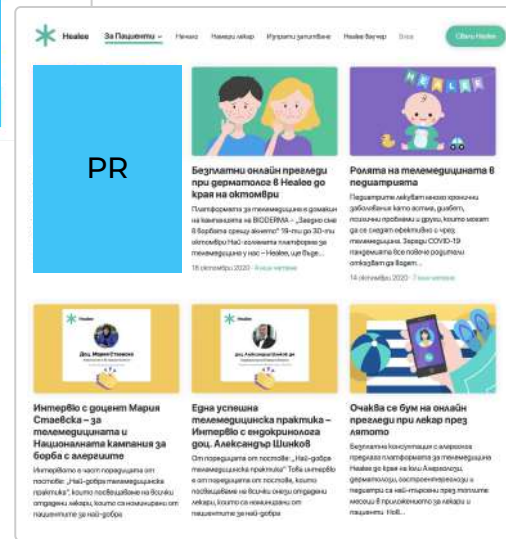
Healee За Пациенти Начало Намери лекар Изпрати запитване Healee Ваучер Блог Стани Healee

PR

Безплатни онлайн прегледи при дерматолог в Healee до края на октомври

Платформата за телемедицина е домакин на кампанията на BIODERMA - „Заедно сме в борбата срещу акнето!" 19-ти до 30-ти октомври Най-голямата платформа за телемедицина у нас – Healee, ще бъде...

16 октомври 2020 · 4 мин четене

Ролята на телемедицината в педиатрията

Педиатрите лекуват много хронични заболявания като астма, диабет, психични проблеми и други, които могат да се следят ефективно и чрез телемедицина. Заради COVID-19 пандемията все повече родители отказват да водят...

14 октомври 2020 · 7 мин четене

HEALEE

Доц. Мария Стаевска

Доц. Александър Шинков

Интервю с доцент Мария Стаевска – за телемедицината и Националната кампания за борба с алергиите

Интервюто е част поредицата от постове: „Най-добра телемедицинска практика", които посвещаваме на всички отдадени лекари, които са номинирани от пациентите за най-добра

Една успешна телемедицинска практика – Интервю с ендокринолога доц. Александър Шинков

От поредицата от постове: „Най-добра телемедицинска практика" Това интервю е от поредицата от постове, които посвещаваме на всички онези отдадени лекари, които са номинирани от пациентите за най-добра

Очаква се бум на онлайн прегледи при лекар през лятото

Безплатни консултации с алергolog прегледи в платформата за телемедицина Healee до края на юли. Алерголози, дерматолози, оториноларинголози и педиатри са най-търсени през топлите месеци в приложението за лекари и пациенти. Heli...